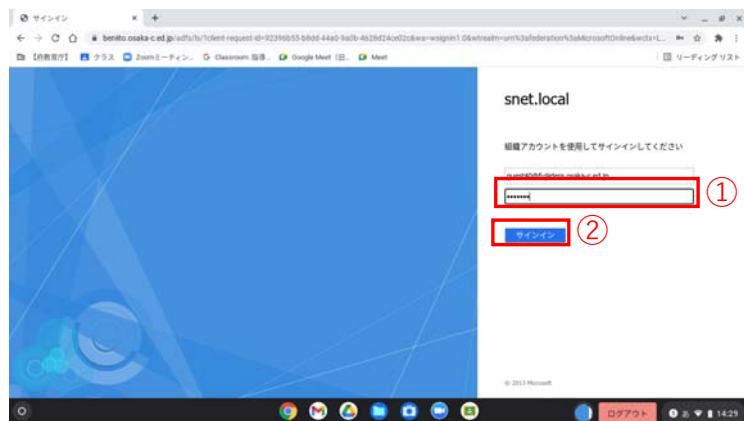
サインイン ×　+

benito.osaka-c.ed.jp/adfs/ls/?client-request-id=92396b55-b8dd-44a0-9a0b-4628d24ce02c&wa=wsignin1.0&wtrealm=urn%3afederation%3aMicrosoftOnline&wctx=L...

【府教育庁】　クラス　Zoomミーティン...　Classroom 指導...　Google Meet（田...　Meet　リーディング リスト

snet.local

組織アカウントを使用してサインインしてください

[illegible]

••••••••

①

サインイン

②

© 2013 Microsoft

ログアウト

14:29